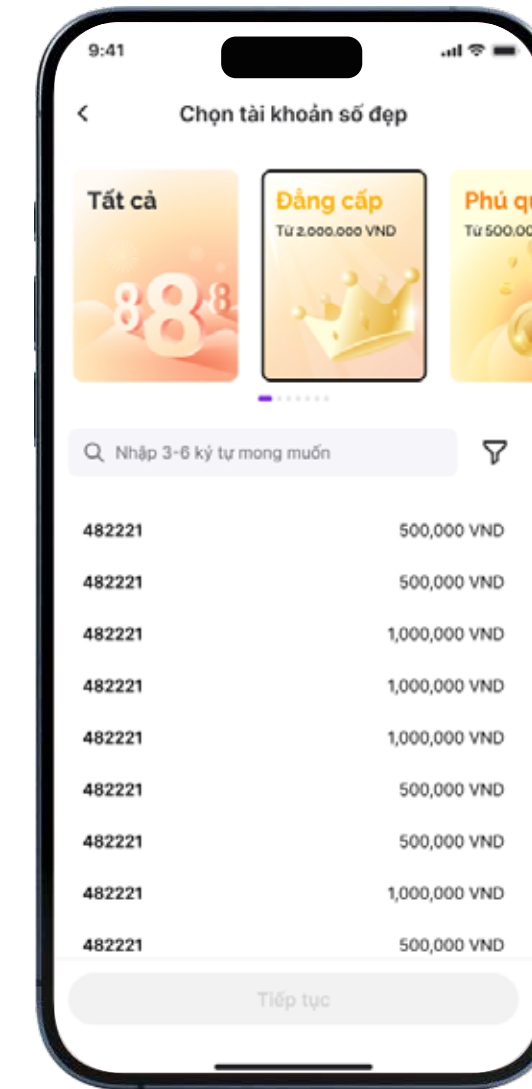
9:41

Chọn tài khoản số đẹp

Tất cả

888

Đẳng cấp

Từ 2.000.000 VND

Phú q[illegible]

Từ 500.00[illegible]

Nhập 3-6 ký tự mong muốn

| | |
|---|---|
| 482221 | 500,000 VND |
| 482221 | 500,000 VND |
| 482221 | 1,000,000 VND |
| 482221 | 1,000,000 VND |
| 482221 | 1,000,000 VND |
| 482221 | 500,000 VND |
| 482221 | 500,000 VND |
| 482221 | 1,000,000 VND |
| 482221 | 500,000 VND |

Tiếp tục